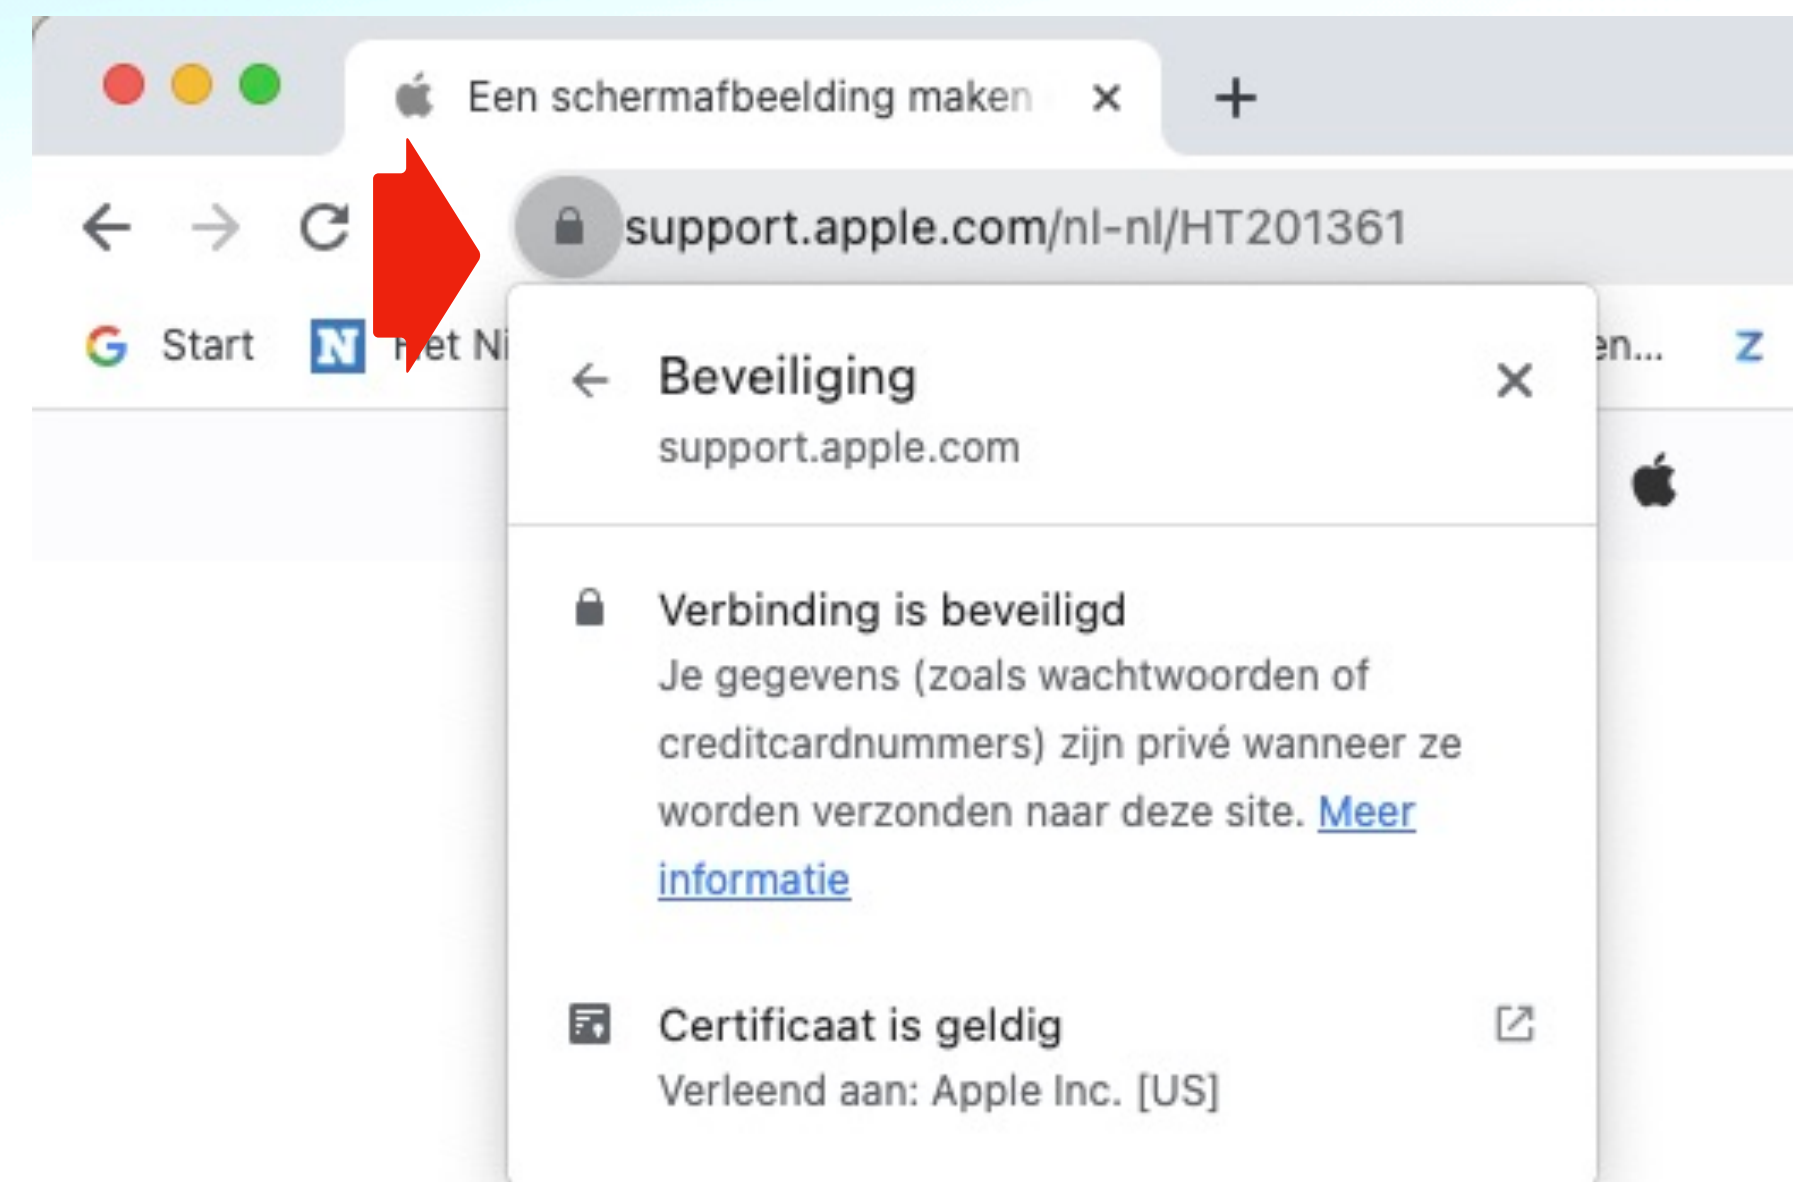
Een schermafbeelding maken ×

support.apple.com/nl-nl/HT201361

Start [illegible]et Ni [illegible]en... Z

Beveiliging
support.apple.com

Verbinding is beveiligd
Je gegevens (zoals wachtwoorden of creditcardnummers) zijn privé wanneer ze worden verzonden naar deze site. Meer informatie

Certificaat is geldig
Verleend aan: Apple Inc. [US]